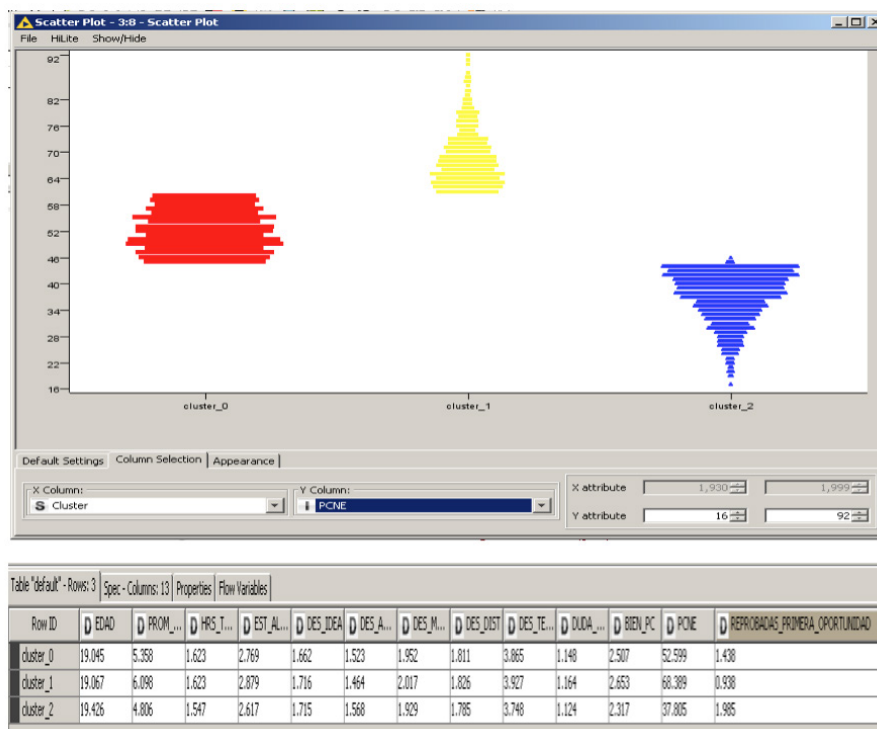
Scatter Plot - 3:8 - Scatter Plot

File HiLite Show/Hide

92
82
76
70
64
58
52
46
40
34
28
22
16

cluster_0 cluster_1 cluster_2

Default Settings | Column Selection | Appearance

X Column: S Cluster
Y Column: I PCNE

X attribute 1,930 1,999
Y attribute 16 92

Table "default" - Rows: 3 | Spec - Columns: 13 | Properties | Flow Variables

| Row ID | D EDAD | D PROM_... | D HRS_T... | D EST_AL... | D DES_IDEA | D DES_A... | D DES_M... | D DES_DIST | D DES_TE... | D DUDA_... | D BIEN_PC | D PCNE | D REPROBADAS_PRIMERA_OPORTUNIDAD |
|---|---|---|---|---|---|---|---|---|---|---|---|---|---|
| cluster_0 | 19.045 | 5.358 | 1.623 | 2.769 | 1.662 | 1.523 | 1.952 | 1.811 | 3.865 | 1.148 | 2.507 | 52.599 | 1.438 |
| cluster_1 | 19.067 | 6.098 | 1.623 | 2.879 | 1.716 | 1.464 | 2.017 | 1.826 | 3.927 | 1.164 | 2.653 | 68.389 | 0.938 |
| cluster_2 | 19.426 | 4.806 | 1.547 | 2.617 | 1.715 | 1.568 | 1.929 | 1.785 | 3.748 | 1.124 | 2.317 | 37.805 | 1.985 |